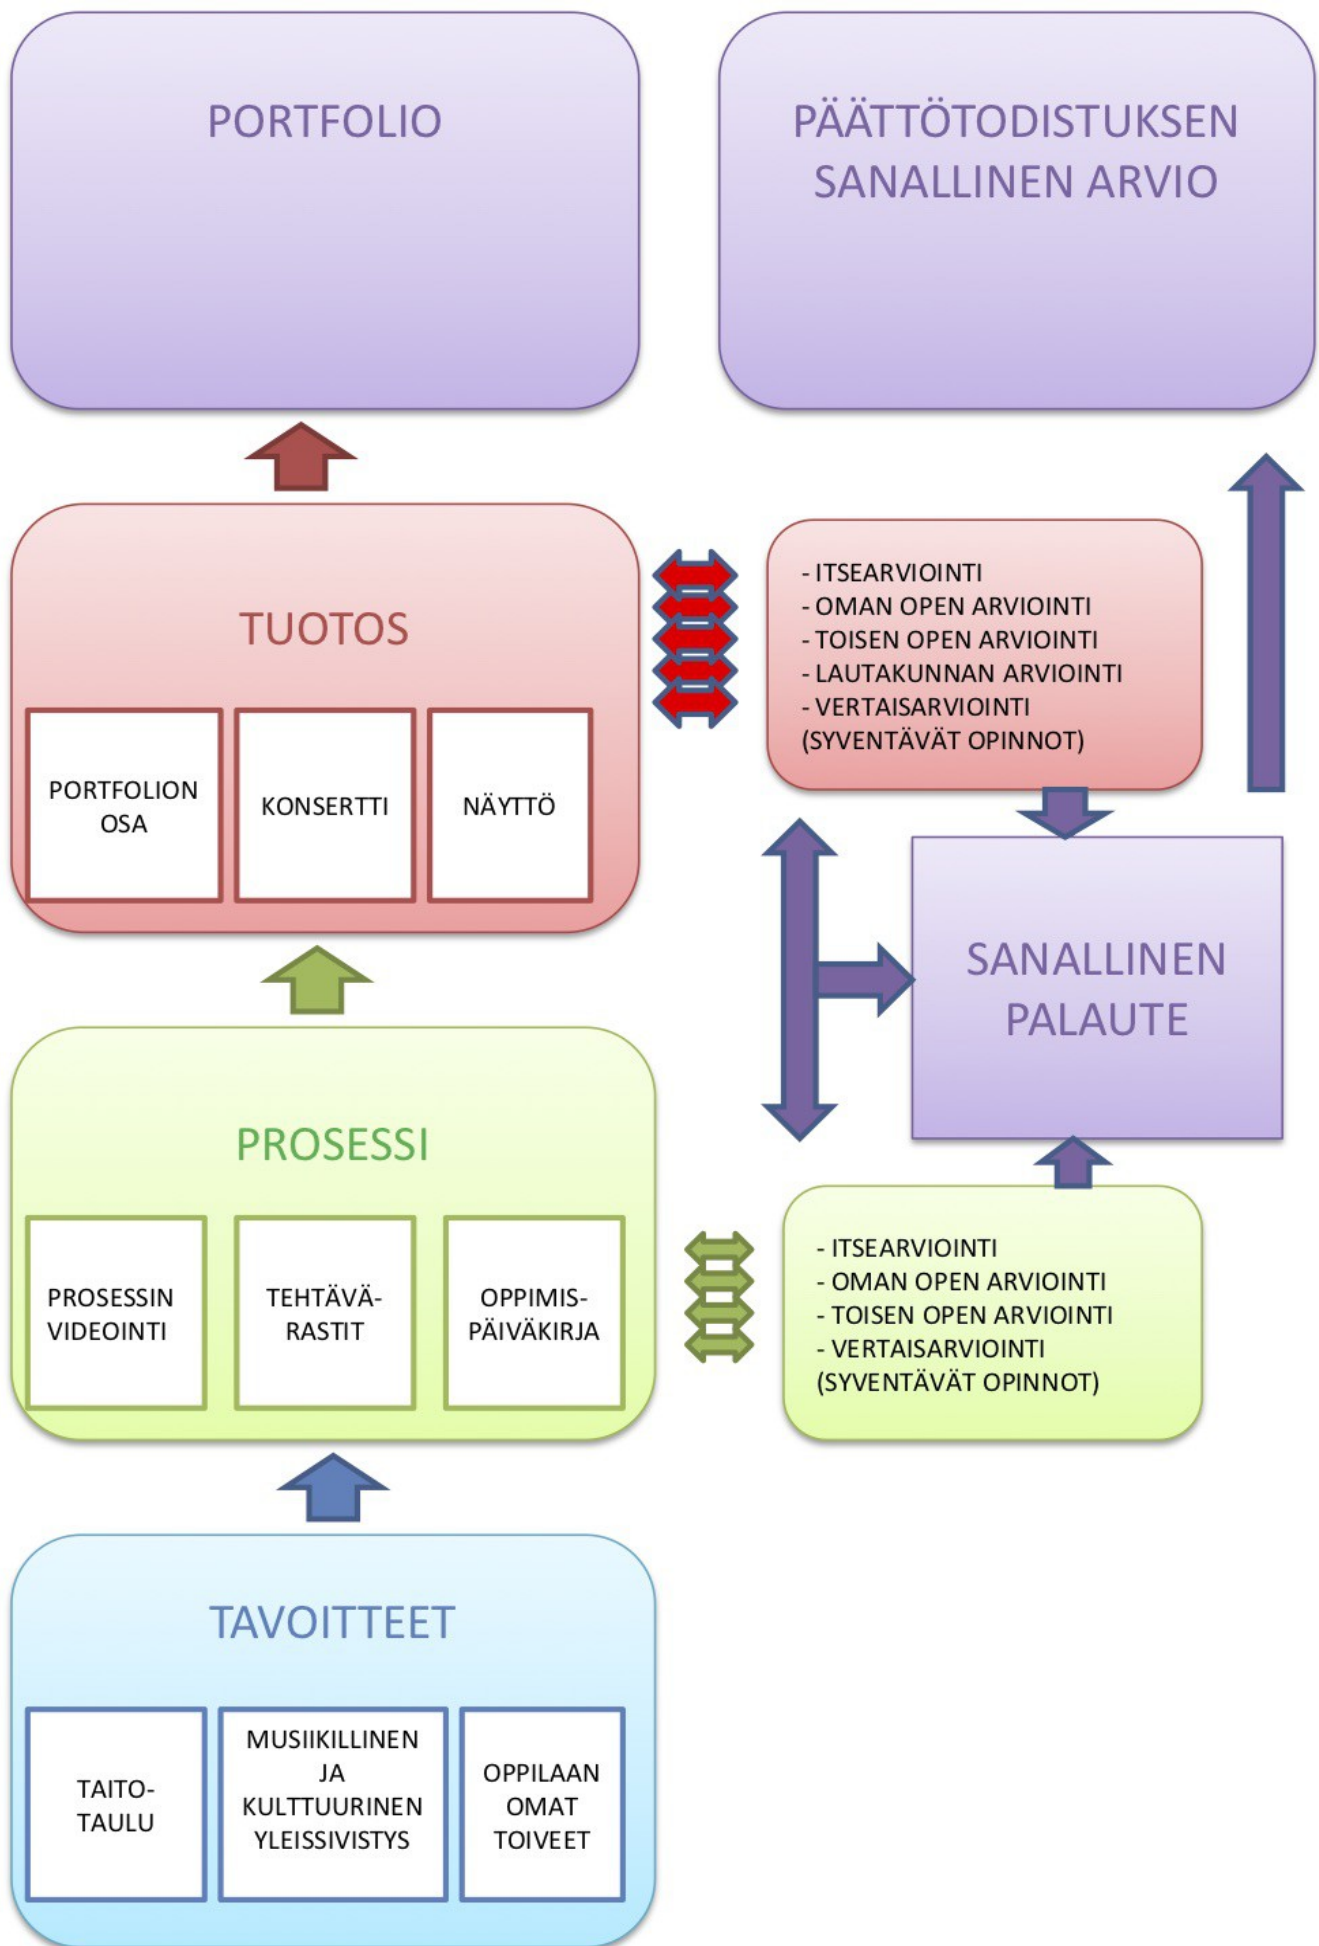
PORTFOLIO

PÄÄTTÖTODISTUKSEN SANALLINEN ARVIO

TUOTOS

PORTFOLION OSA

KONSERTTI

NÄYTTÖ

- ITSEARVIOINTI
- OMAN OPEN ARVIOINTI
- TOISEN OPEN ARVIOINTI
- LAUTAKUNNAN ARVIOINTI
- VERTAISARVIOINTI (SYVENTÄVÄT OPINNOT)

SANALLINEN PALAUTE

PROSESSI

PROSESSIN VIDEOINTI

TEHTÄVÄ-RASTIT

OPPIMIS-PÄIVÄKIRJA

- ITSEARVIOINTI
- OMAN OPEN ARVIOINTI
- TOISEN OPEN ARVIOINTI
- VERTAISARVIOINTI (SYVENTÄVÄT OPINNOT)

TAVOITTEET

TAITO-TAULU

MUSIIKILLINEN JA KULTTUURINEN YLEISSIVISTYS

OPPILAAN OMAT TOIVEET